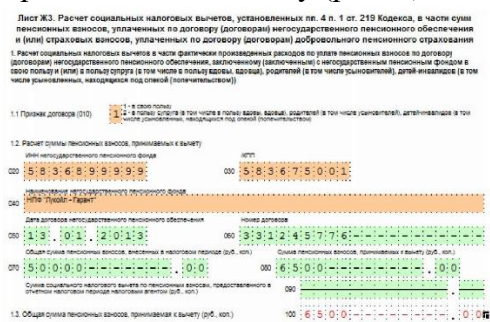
Лист Ж3. Расчет социальных налоговых вычетов, установленных пп. 4 п. 1 ст. 219 Кодекса, в части сумм пенсионных взносов, уплаченных по договору (договорам) негосударственного пенсионного обеспечения и (или) страховых взносов, уплаченных по договору (договорам) добровольного пенсионного страхования

1. Расчет социальных налоговых вычетов в части фактически произведенных расходов по уплате пенсионных взносов по договору (договорам) негосударственного пенсионного обеспечения, заключенному (заключенным) с негосударственным пенсионным фондом в свою пользу и (или) в пользу супруга (в том числе в пользу вдовы, вдовца), родителей (в том числе усыновителей), детей-инвалидов (в том числе усыновленных, находящихся под опекой (попечительством))

1.1 Признак договора (010) 1 - в свою пользу; 2 - в пользу супруга (в том числе в пользу вдовы, вдовца), родителей (в том числе усыновителей), детей-инвалидов (в том числе усыновленных, находящихся под опекой (попечительством))

1.2. Расчет суммы пенсионных взносов, принимаемых к вычету)

ИНН негосударственного пенсионного фонда

020 5 8 3 6 8 9 9 9 9 9

КПП

030 5 8 3 6 7 5 0 0 1

Наименование негосударственного пенсионного фонда

040 НПФ "Лукойл - Гарант"

Дата договора негосударственного пенсионного обеспечения

050 1 3 . 0 1 . 2 0 1 3

Номер договора

060 3 3 1 2 4 5 7 7 6 - - - - - - - - - -

Общая сумма пенсионных взносов, внесенных в налоговом периоде (руб. коп.)

070 5 0 0 0 0 - - - - - - - - . 0 0

Общая сумма пенсионных взносов, принимаемых к вычету (руб. коп.)

080 6 5 0 0 0 - - - - - - - - . 0 0

Сумма социального налогового вычета по пенсионным взносам, предоставленного в отчетном налоговом периоде налоговым агентом (руб. коп.)

090 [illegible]

1.3. Общая сумма пенсионных взносов, принимаемых к вычету (руб. коп.)

100 6 5 0 0 0 - - - - - - - - . 0 0